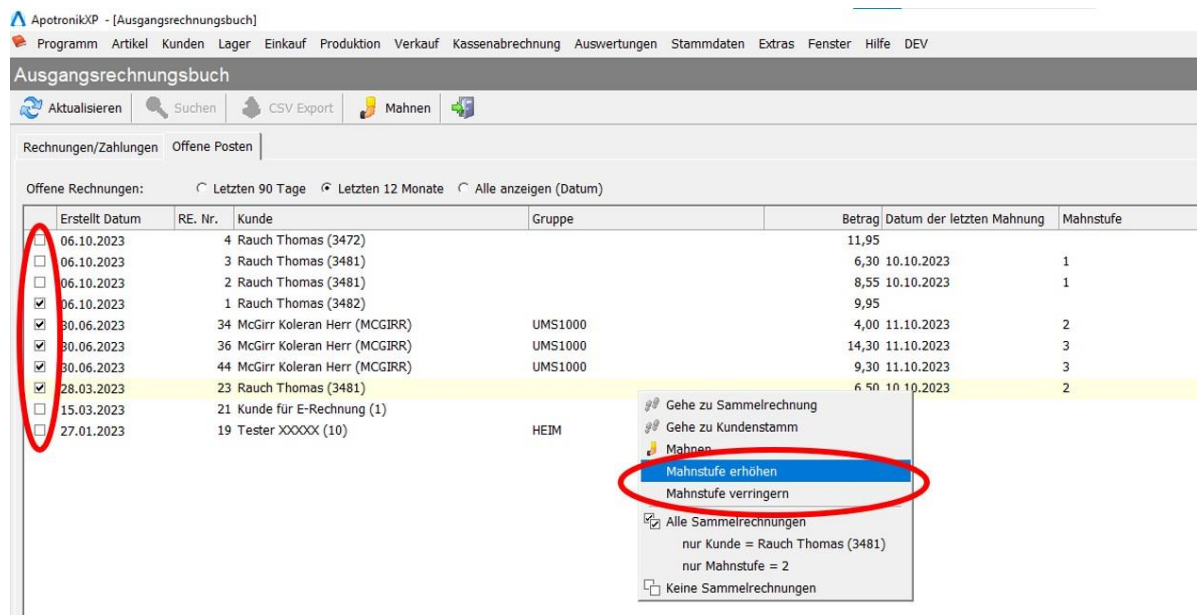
ApotronikXP - [Ausgangsrechnungsbuch]

Programm Artikel Kunden Lager Einkauf Produktion Verkauf Kassenabrechnung Auswertungen Stammdaten Extras Fenster Hilfe DEV

Ausgangsrechnungsbuch

Aktualisieren Suchen CSV Export Mahnen

Rechnungen/Zahlungen Offene Posten

Offene Rechnungen: Letzten 90 Tage Letzten 12 Monate Alle anzeigen (Datum)

| | Erstellt Datum | RE. Nr. | Kunde | Gruppe | Betrag | Datum der letzten Mahnung | Mahnstufe |
|---|---|---|---|---|---|---|---|
| ☐ | 06.10.2023 | 4 | Rauch Thomas (3472) | | 11,95 | | |
| ☐ | 06.10.2023 | 3 | Rauch Thomas (3481) | | 6,30 | 10.10.2023 | 1 |
| ☐ | 06.10.2023 | 2 | Rauch Thomas (3481) | | 8,55 | 10.10.2023 | 1 |
| ☑ | 06.10.2023 | 1 | Rauch Thomas (3482) | | 9,95 | | |
| ☑ | 30.06.2023 | 34 | McGirr Koleran Herr (MCGIRR) | UMS1000 | 4,00 | 11.10.2023 | 2 |
| ☑ | 30.06.2023 | 36 | McGirr Koleran Herr (MCGIRR) | UMS1000 | 14,30 | 11.10.2023 | 3 |
| ☑ | 30.06.2023 | 44 | McGirr Koleran Herr (MCGIRR) | UMS1000 | 9,30 | 11.10.2023 | 3 |
| ☑ | 28.03.2023 | 23 | Rauch Thomas (3481) | | 6,50 | 10.10.2023 | 2 |
| ☐ | 15.03.2023 | 21 | Kunde für E-Rechnung (1) | | | | |
| ☐ | 27.01.2023 | 19 | Tester XXXXX (10) | HEIM | | | |

Gehe zu Sammelrechnung
Gehe zu Kundenstamm
Mahnen
Mahnstufe erhöhen
Mahnstufe verringern
Alle Sammelrechnungen
nur Kunde = Rauch Thomas (3481)
nur Mahnstufe = 2
Keine Sammelrechnungen